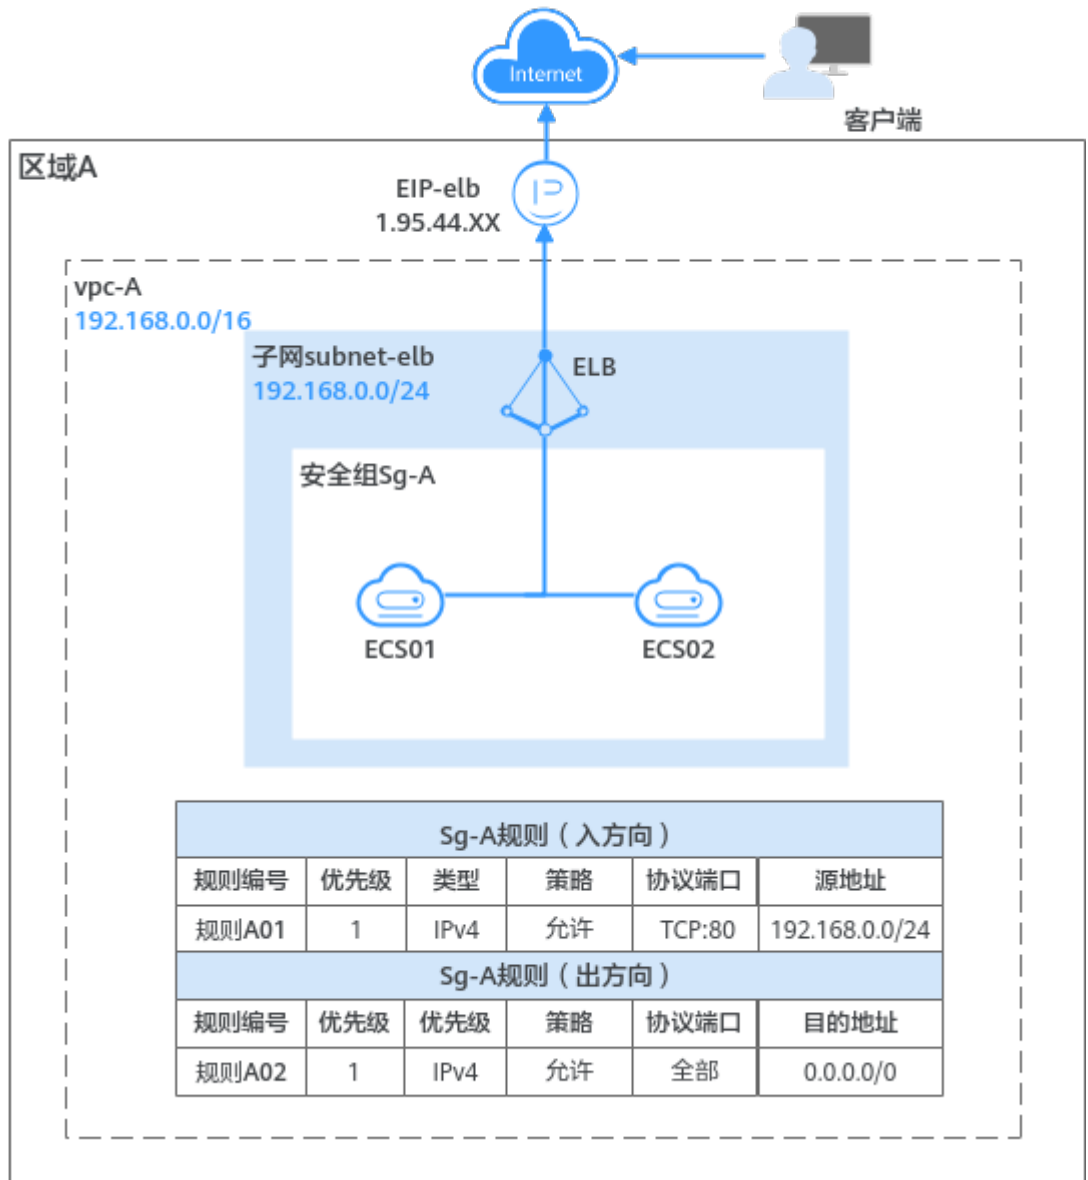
Internet

客户端

区域A

EIP-elb
1.95.44.XX

vpc-A
192.168.0.0/16

子网subnet-elb
192.168.0.0/24

ELB

安全组Sg-A

ECS01

ECS02

| Sg-A规则（入方向） | | | | | |
|---|---|---|---|---|---|
| 规则编号 | 优先级 | 类型 | 策略 | 协议端口 | 源地址 |
| 规则A01 | 1 | IPv4 | 允许 | TCP:80 | 192.168.0.0/24 |

| Sg-A规则（出方向） | | | | | |
|---|---|---|---|---|---|
| 规则编号 | 优先级 | 优先级 | 策略 | 协议端口 | 目的地址 |
| 规则A02 | 1 | IPv4 | 允许 | 全部 | 0.0.0.0/0 |